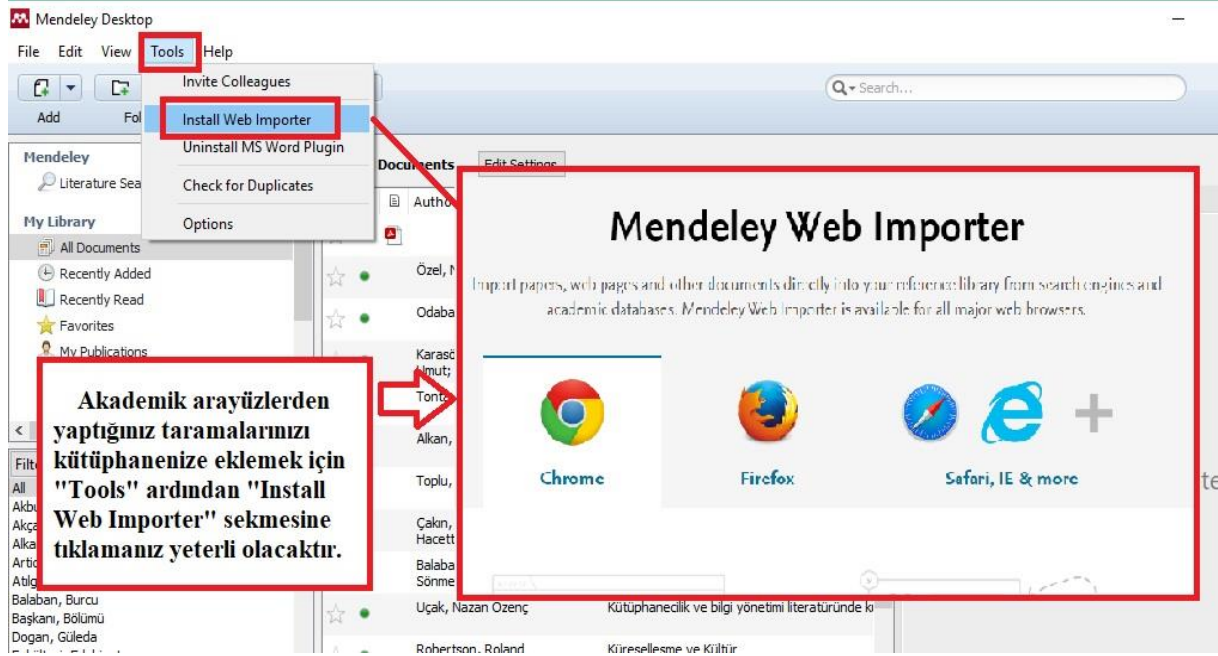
Mendeley Desktop

File Edit View Tools Help

Invite Colleagues
Install Web Importer
Uninstall MS Word Plugin
Check for Duplicates
Options

Add Fol

Search...

Mendeley
Literature Sea

My Library
All Documents
Recently Added
Recently Read
Favorites
My Publications

Documents Edit Settings

Autho

Özel, N
Odaba
Karasö
Umut;
Tonta
Alkan,
Toplu,
Çakın,
Hacett
Balaba
Sönme
Uçak, Nazan Ozenç Kütüphanecilik ve bilgi yönetimi literatüründe k
Robertson, Roland Küreselleşme ve Kültür

Filte
All
Akbu
Akça
Alka
Artic
Atılg
Balaban, Burcu
Başkanı, Bölümü
Dogan, Güleda

Mendeley Web Importer

Import papers, web pages and other documents directly into your reference library from search engines and academic databases. Mendeley Web Importer is available for all major web browsers.

Chrome
Firefox
Safari, IE & more

Akademik arayüzlerden yaptığınız taramalarınızı kütüphanenize eklemek için "Tools" ardından "Install Web Importer" sekmesine tıklamanız yeterli olacaktır.